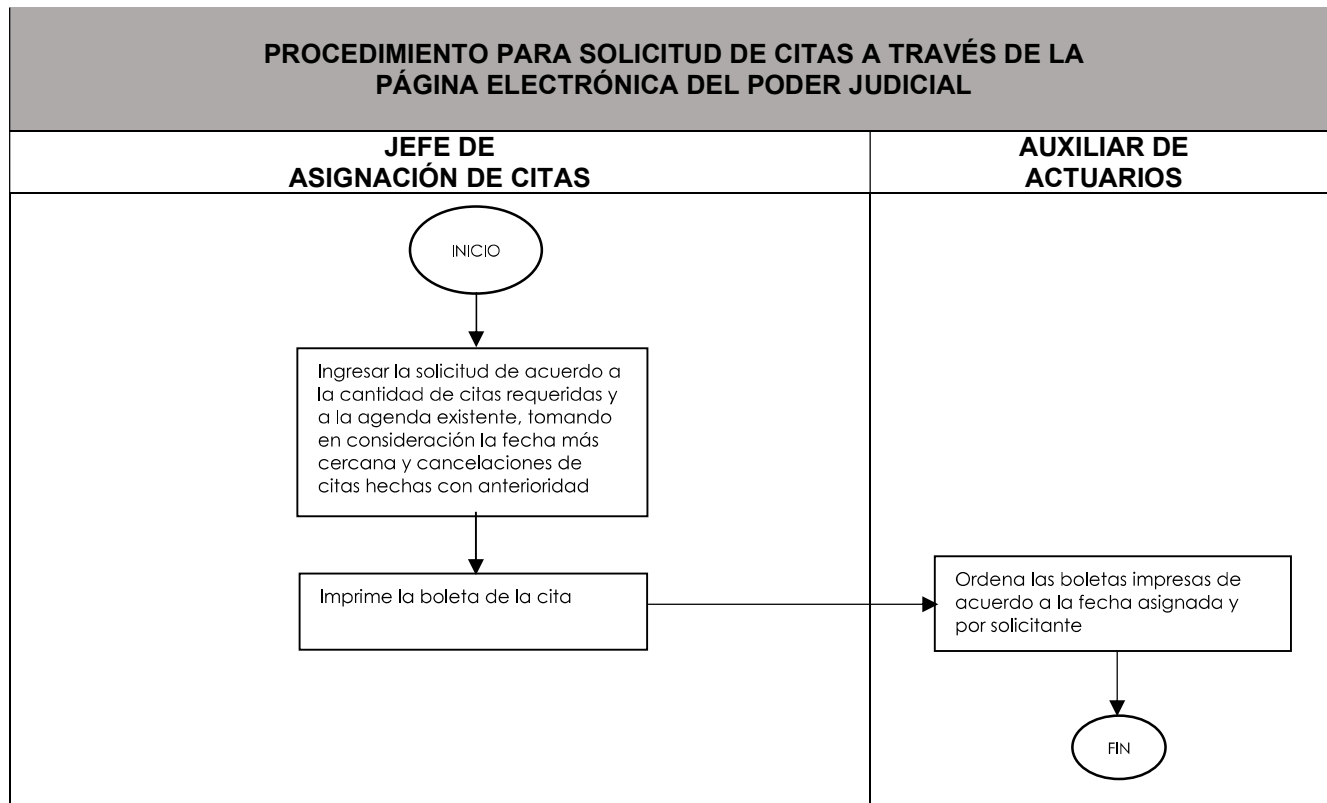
PROCEDIMIENTO PARA SOLICITUD DE CITAS A TRAVÉS DE LA PÁGINA ELECTRÓNICA DEL PODER JUDICIAL

JEFE DE ASIGNACIÓN DE CITAS

AUXILIAR DE ACTUARIOS

INICIO

Ingresar la solicitud de acuerdo a la cantidad de citas requeridas y a la agenda existente, tomando en consideración la fecha más cercana y cancelaciones de citas hechas con anterioridad

Imprime la boleta de la cita

Ordena las boletas impresas de acuerdo a la fecha asignada y por solicitante

FIN